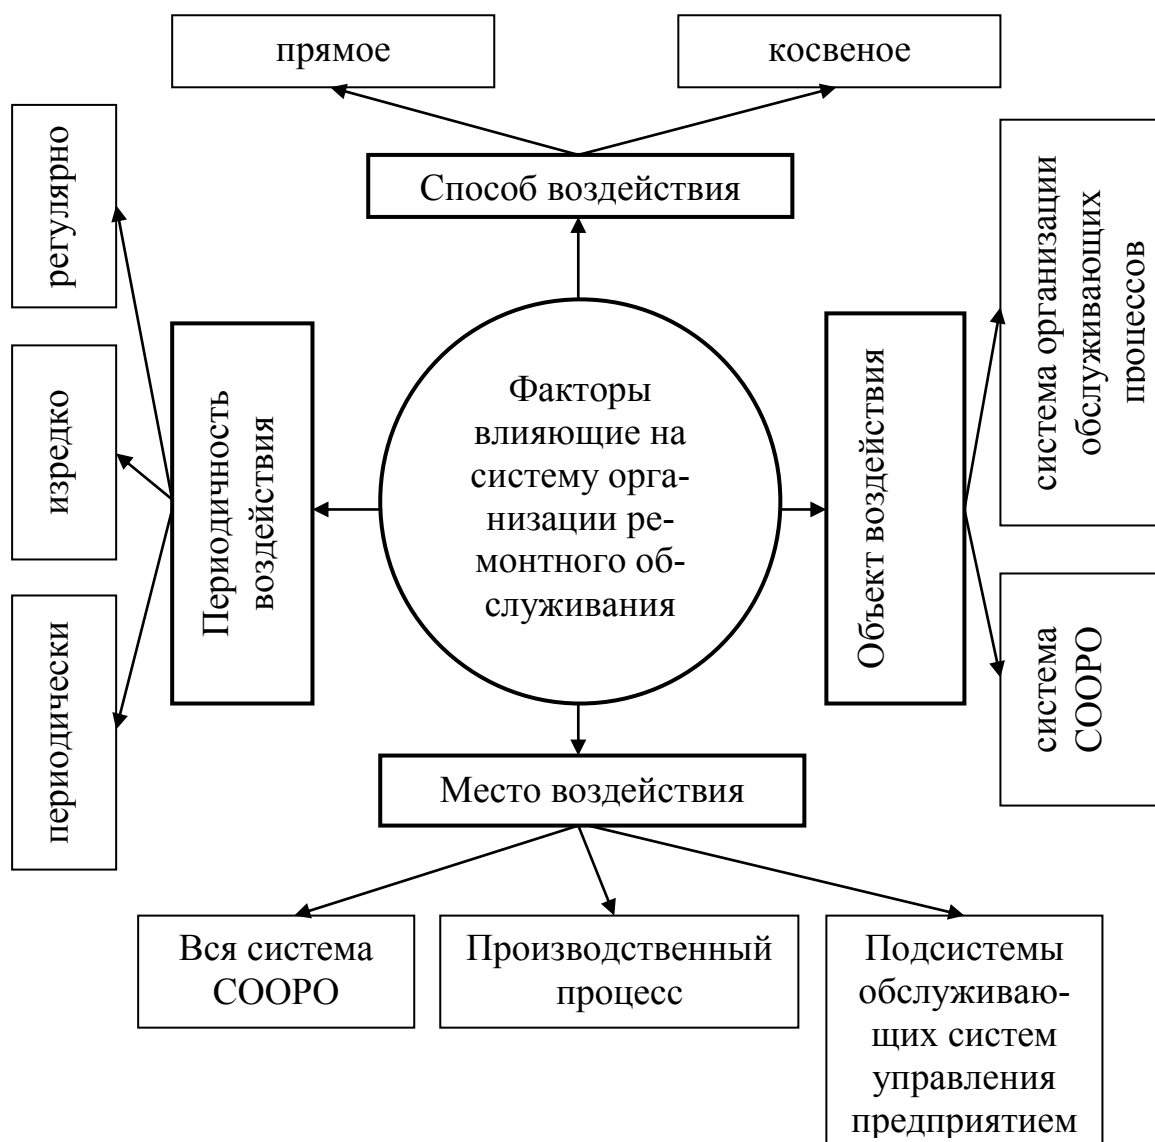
прямое

косвеное

Способ воздействия

регулярно

изредко

периодически

Периодичность воздействия

Факторы влияющие на систему организации ремонтного обслуживания

Объект воздействия

система организации обслуживающих процессов

система СООРО

Место воздействия

Вся система СООРО

Производственный процесс

Подсистемы обслуживающих систем управления предприятием